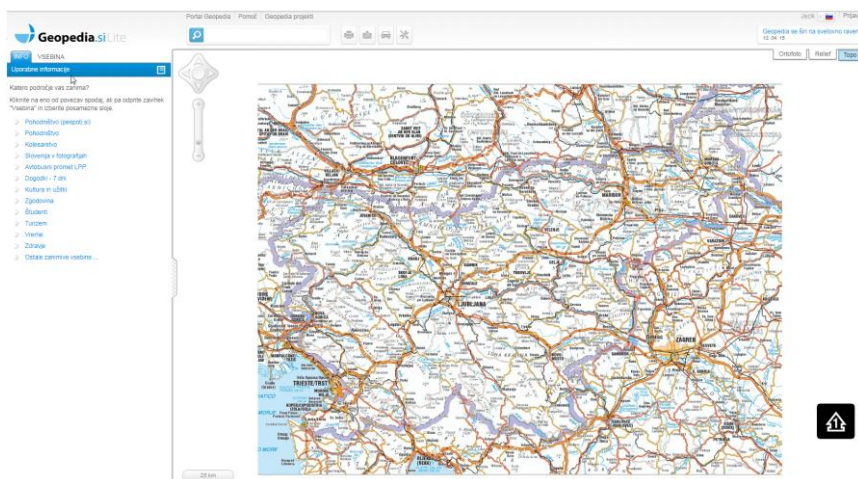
Geopedia.si Lite

Portal Geopedia | Pomoč | Geopedia projekti

Jack | Prijava

Geopedia se širi na svetovno raven
12. 04. 15

Ortofoto | Relief | Topo

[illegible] | VSEBINA

Uporabne informacije

Katero področje vas zanima?

Kliknite na eno od povezav spodaj, ali pa odprite zavihek "Vsebina" in izberite posamezne sloje.

Pohodništvo (pespoti si)
Pohodništvo
Kolesarstvo
Slovenija v fotografijah
Avtobusni promet LPP
Dogodki - 7 dni
Kultura in užitki
Zgodovina
Študent
Turizem
Vreme
Zdravje
Ostale zanimive vsebine ...

LJUBLJANA
ZAGREB
TRIESTE/TRST

25 km